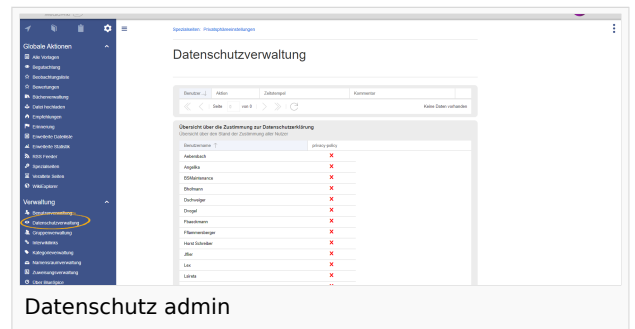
Globale Aktionen
Alle Vorlagen
Begutachtung
Beobachtungsliste
Bewertungen
Büchereiverwaltung
Datei hochladen
Empfehlungen
Einreichung
Erweiterte Dateiliste
Erweiterte Statistik
RSS Feeder
Spezialseiten
Verlinkte Seiten
WikiExplorer

Verwaltung
Benutzerverwaltung
Datenschutzverwaltung
Gruppenverwaltung
Interwikilinks
Kategorienverwaltung
Namensraumverwaltung
Zuordnungsverwaltung
Über BlueSpice

Spezialseiten · Privatsphäreneinstellungen

Datenschutzverwaltung

| Benutzer | Aktion | Zeitstempel | Kommentar |
|---|---|---|---|

Seite 1 von 0
Keine Daten vorhanden

Übersicht über die Zustimmung zur Datenschutzerklärung
Übersicht über den Stand der Zustimmung aller Nutzer

| Benutzername ↑ | privacy policy |
|---|---|
| Aebersbach | × |
| Angelika | × |
| BSMaintenance | × |
| Bhofmann | × |
| Dschwaiger | × |
| Drogel | × |
| Fbeerman | × |
| Pflammersberger | × |
| Horst Schreiber | × |
| JRar | × |
| Lex | × |
| Lenata | × |

Datenschutz admin